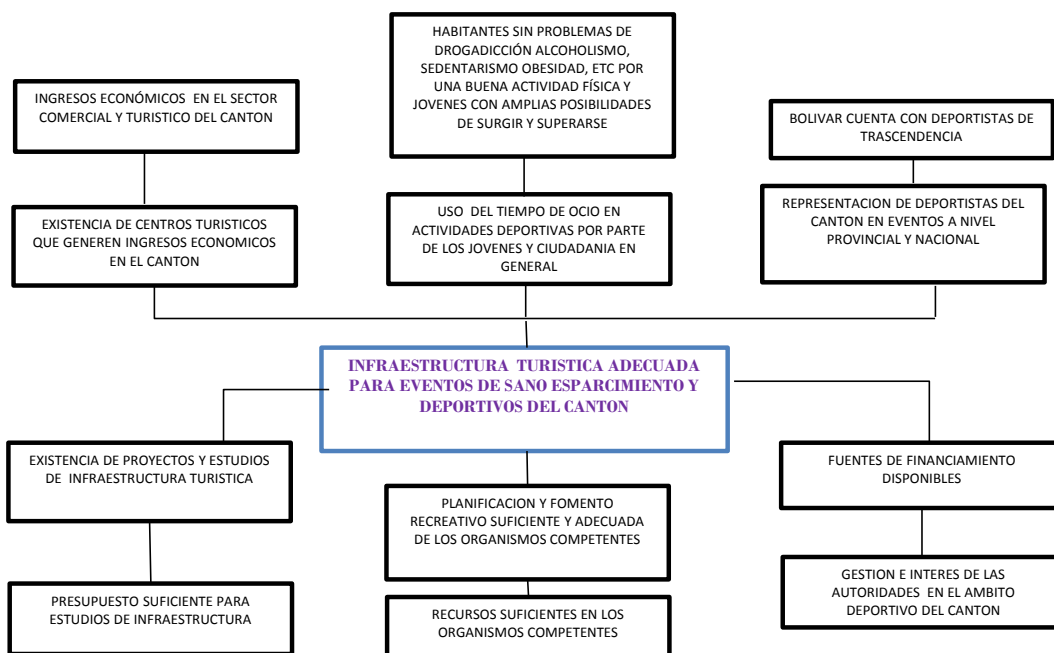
INGRESOS ECONÓMICOS EN EL SECTOR COMERCIAL Y TURISTICO DEL CANTON

HABITANTES SIN PROBLEMAS DE DROGADICCIÓN ALCOHOLISMO, SEDENTARISMO OBESIDAD, ETC POR UNA BUENA ACTIVIDAD FÍSICA Y JOVENES CON AMPLIAS POSIBILIDADES DE SURGIR Y SUPERARSE

BOLIVAR CUENTA CON DEPORTISTAS DE TRASCENDENCIA

EXISTENCIA DE CENTROS TURISTICOS QUE GENEREN INGRESOS ECONOMICOS EN EL CANTON

USO DEL TIEMPO DE OCIO EN ACTIVIDADES DEPORTIVAS POR PARTE DE LOS JOVENES Y CIUDADANIA EN GENERAL

REPRESENTACION DE DEPORTISTAS DEL CANTON EN EVENTOS A NIVEL PROVINCIAL Y NACIONAL

INFRAESTRUCTURA TURISTICA ADECUADA PARA EVENTOS DE SANO ESPARCIMIENTO Y DEPORTIVOS DEL CANTON

EXISTENCIA DE PROYECTOS Y ESTUDIOS DE INFRAESTRUCTURA TURISTICA

PLANIFICACION Y FOMENTO RECREATIVO SUFICIENTE Y ADECUADA DE LOS ORGANISMOS COMPETENTES

FUENTES DE FINANCIAMIENTO DISPONIBLES

PRESUPUESTO SUFICIENTE PARA ESTUDIOS DE INFRAESTRUCTURA

RECURSOS SUFICIENTES EN LOS ORGANISMOS COMPETENTES

GESTION E INTERES DE LAS AUTORIDADES EN EL AMBITO DEPORTIVO DEL CANTON